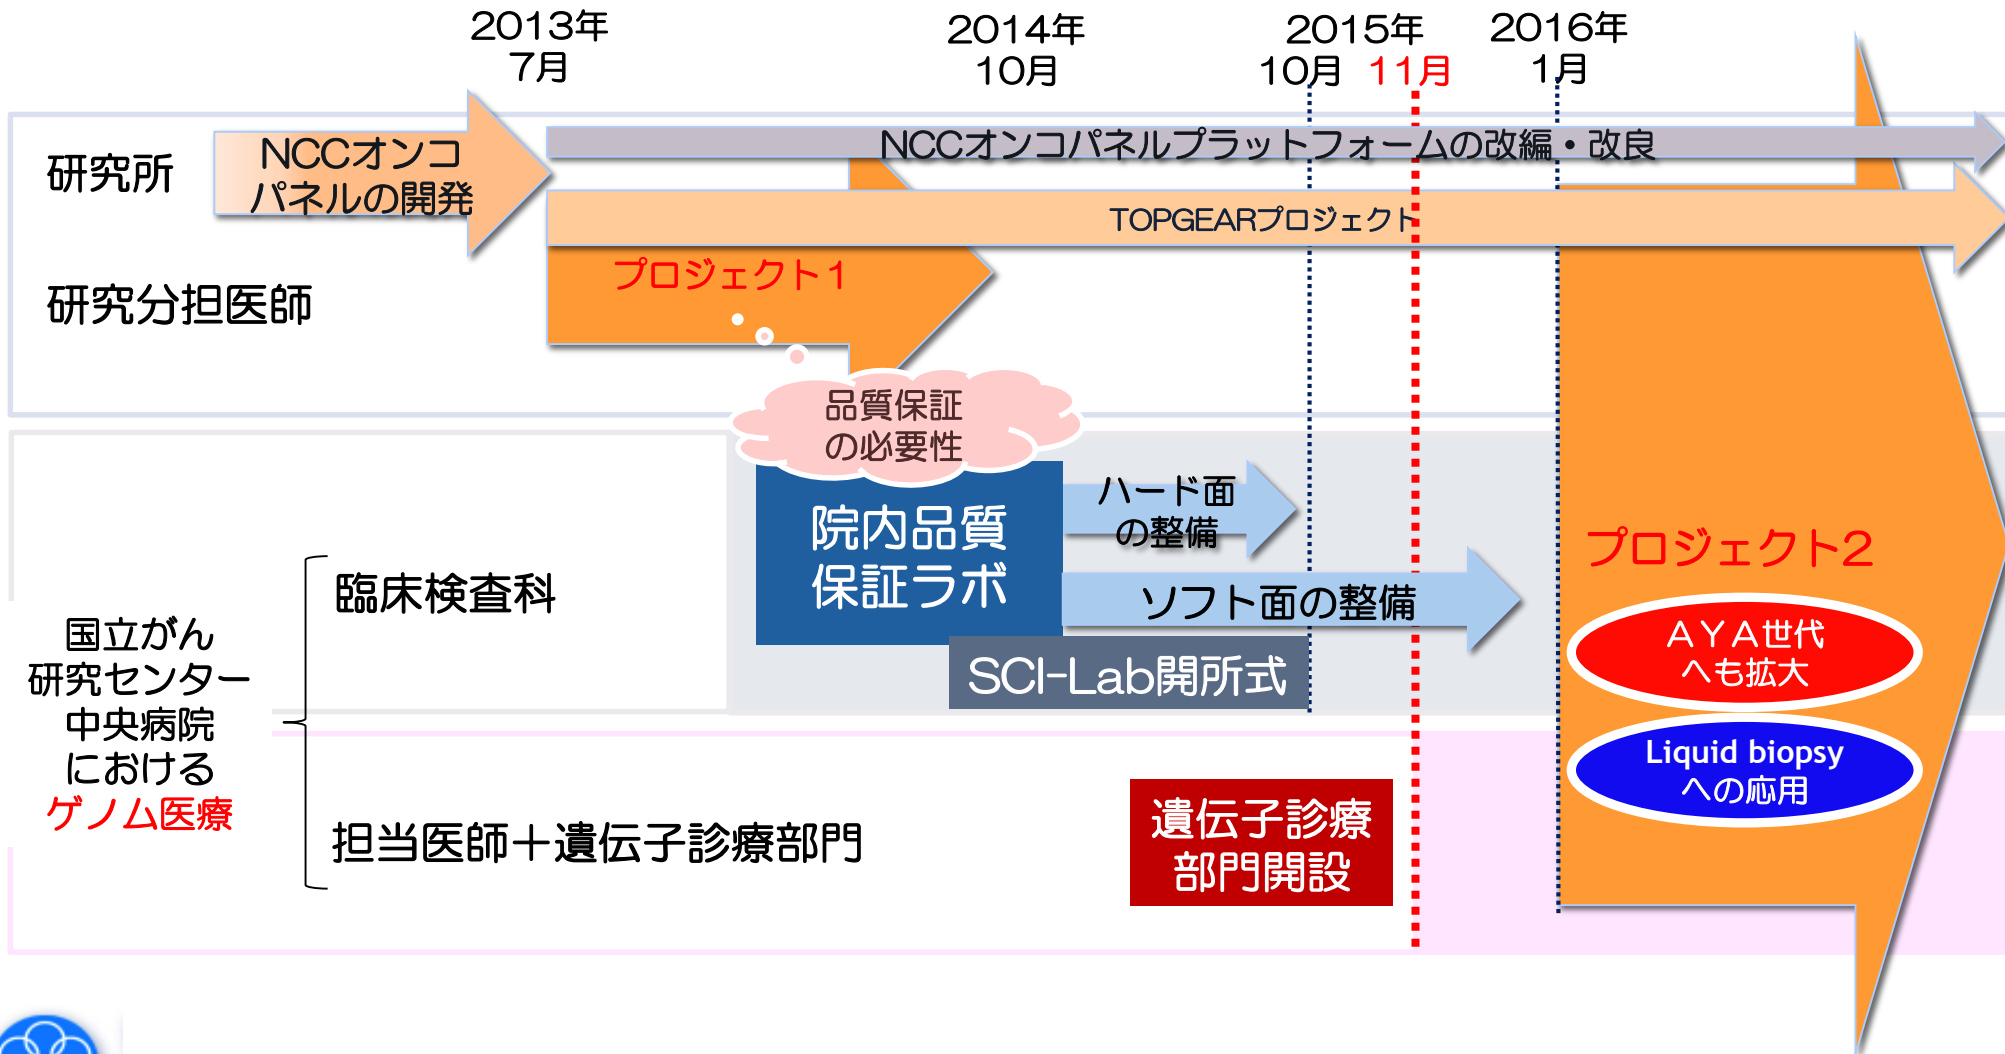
2013年
7月

2014年
10月

2015年
10月 11月

2016年
1月

研究所

NCCオンコ
パネルの開発

NCCオンコパネルプラットフォームの改編・改良

TOPGEARプロジェクト

研究分担医師

プロジェクト1

品質保証
の必要性

院内品質
保証ラボ

ハード面
の整備

ソフト面の整備

SCI-Lab開所式

プロジェクト2

AYA世代
へも拡大

Liquid biopsy
への応用

国立がん
研究センター
中央病院
における
ゲノム医療

臨床検査科

担当医師＋遺伝子診療部門

遺伝子診療
部門開設